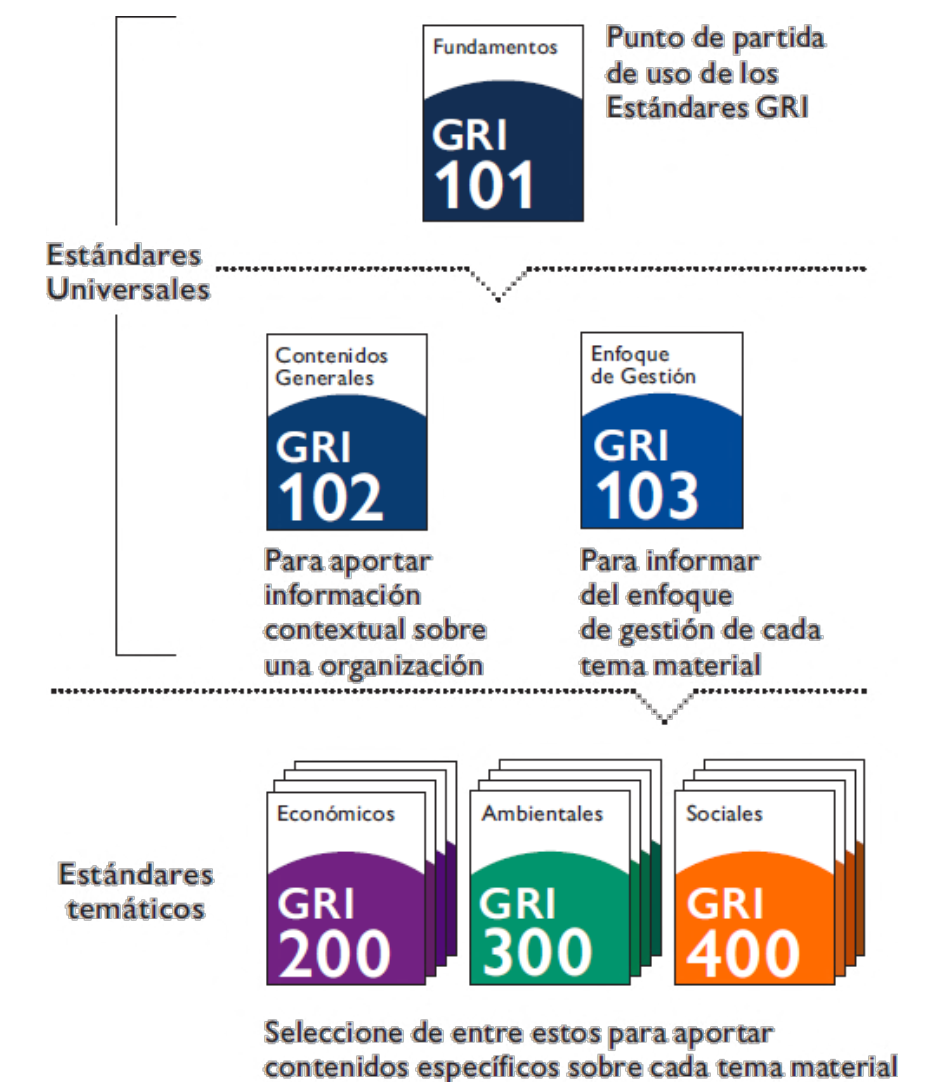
Fundamentos

GRI 101

Punto de partida de uso de los Estándares GRI

Estándares Universales

Contenidos Generales

GRI 102

Para aportar información contextual sobre una organización

Enfoque de Gestión

GRI 103

Para informar del enfoque de gestión de cada tema material

Estándares temáticos

Económicos

GRI 200

Ambientales

GRI 300

Sociales

GRI 400

Seleccione de entre estos para aportar contenidos específicos sobre cada tema material